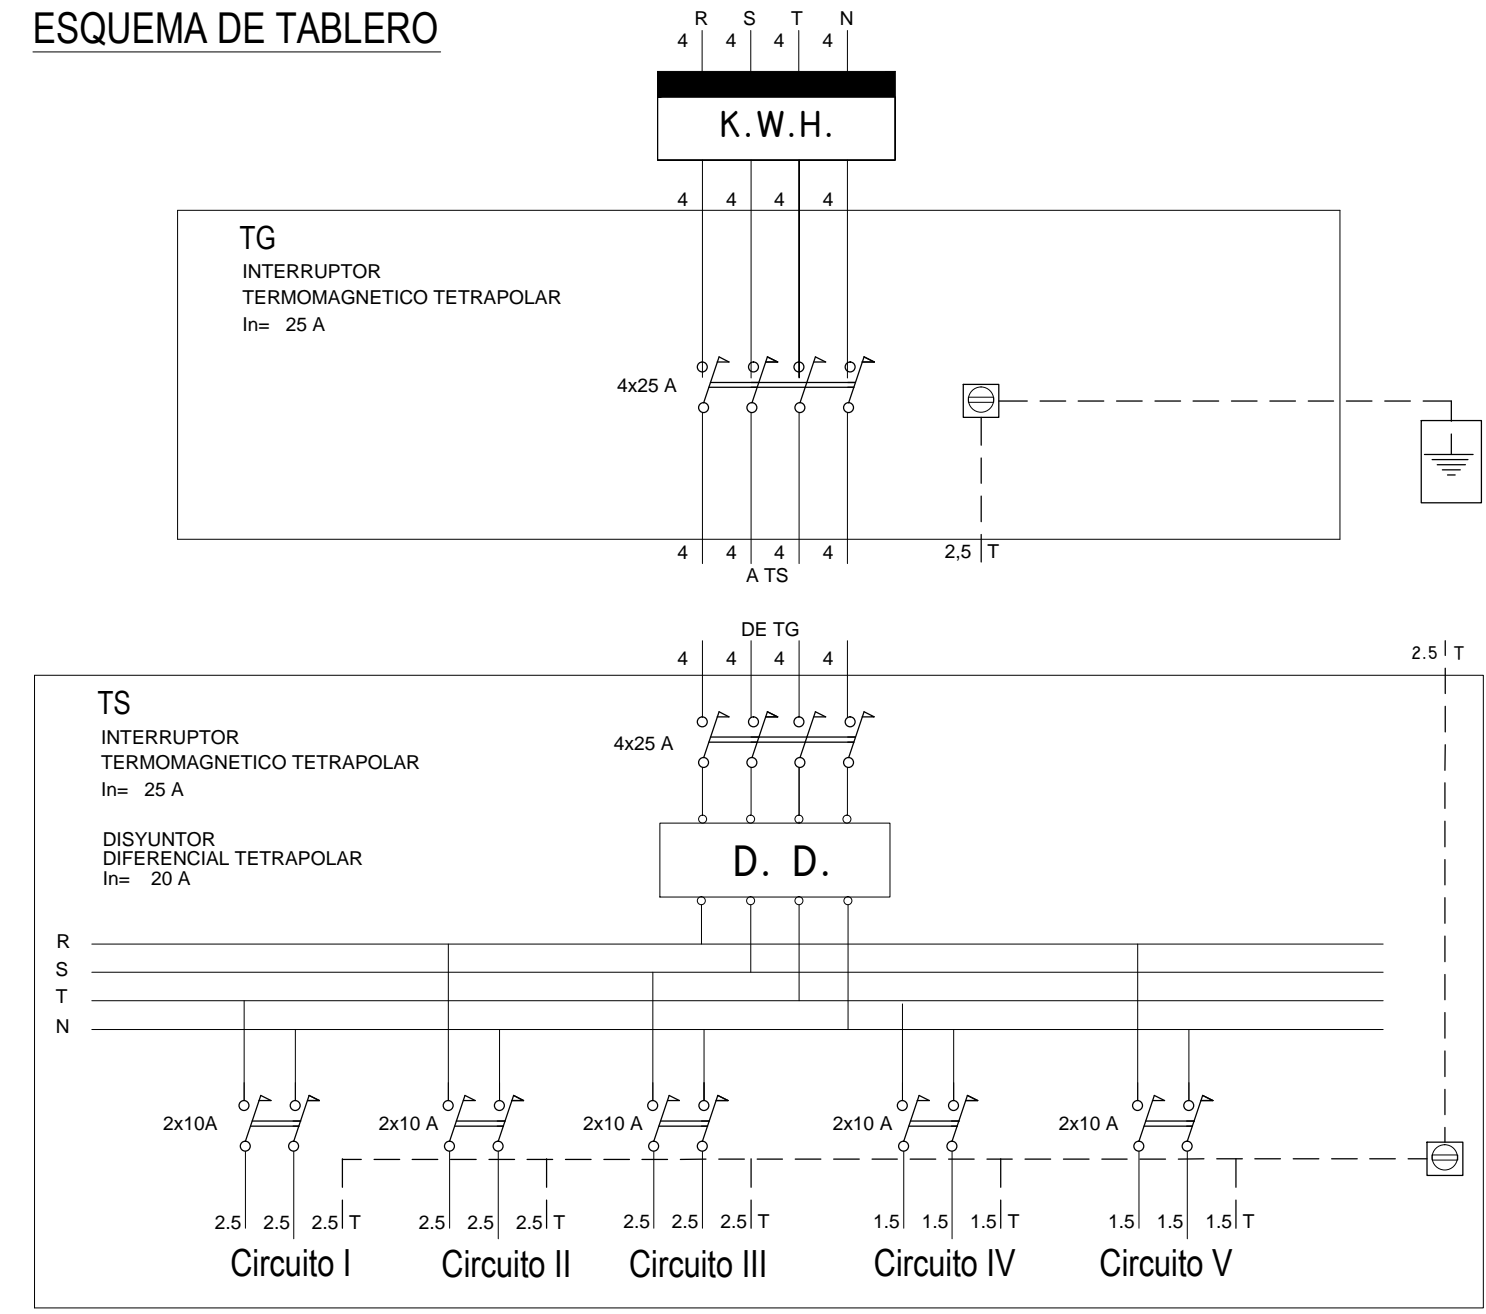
ESQUEMA DE TABLERO

R S T N
4 4 4 4

K.W.H.

4 4 4 4

TG
INTERRUPTOR
TERMOMAGNETICO TETRAPOLAR
In= 25 A

4x25 A

4 4 4 4
A TS

2,5 T

DE TG
4 4 4 4

2.5 T

TS
INTERRUPTOR
TERMOMAGNETICO TETRAPOLAR
In= 25 A

4x25 A

DISYUNTOR
DIFERENCIAL TETRAPOLAR
In= 20 A

D. D.

R
S
T
N

2x10A
2x10 A
2x10 A
2x10 A
2x10 A

2.5 2.5 2.5 T
2.5 2.5 2.5 T
2.5 2.5 2.5 T
1.5 1.5 1.5 T
1.5 1.5 1.5 T

Circuito I
Circuito II
Circuito III
Circuito IV
Circuito V